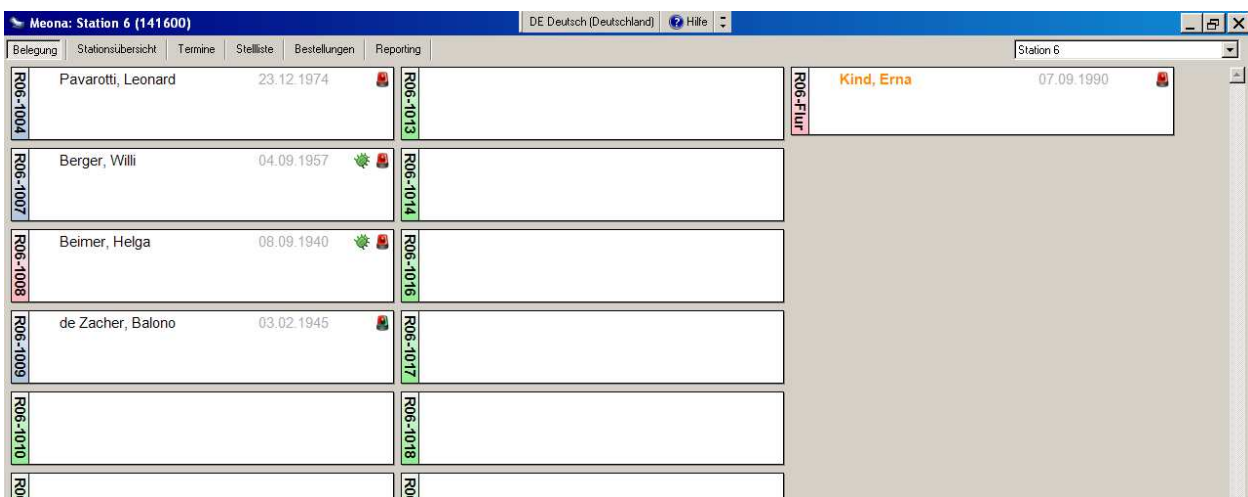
Meona: Station 6 (141600)

DE Deutsch (Deutschland) Hilfe

Belegung Stationsübersicht Termine Stellliste Bestellungen Reporting

Station 6

R06-1004 Pavarotti, Leonard 23.12.1974

R06-1013

R06-Flur Kind, Erna 07.09.1990

R06-1007 Berger, Willi 04.09.1957

R06-1014

R06-1008 Beimer, Helga 08.09.1940

R06-1016

R06-1009 de Zacher, Balono 03.02.1945

R06-1017

R06-1010

R06-1018

R0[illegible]

R0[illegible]